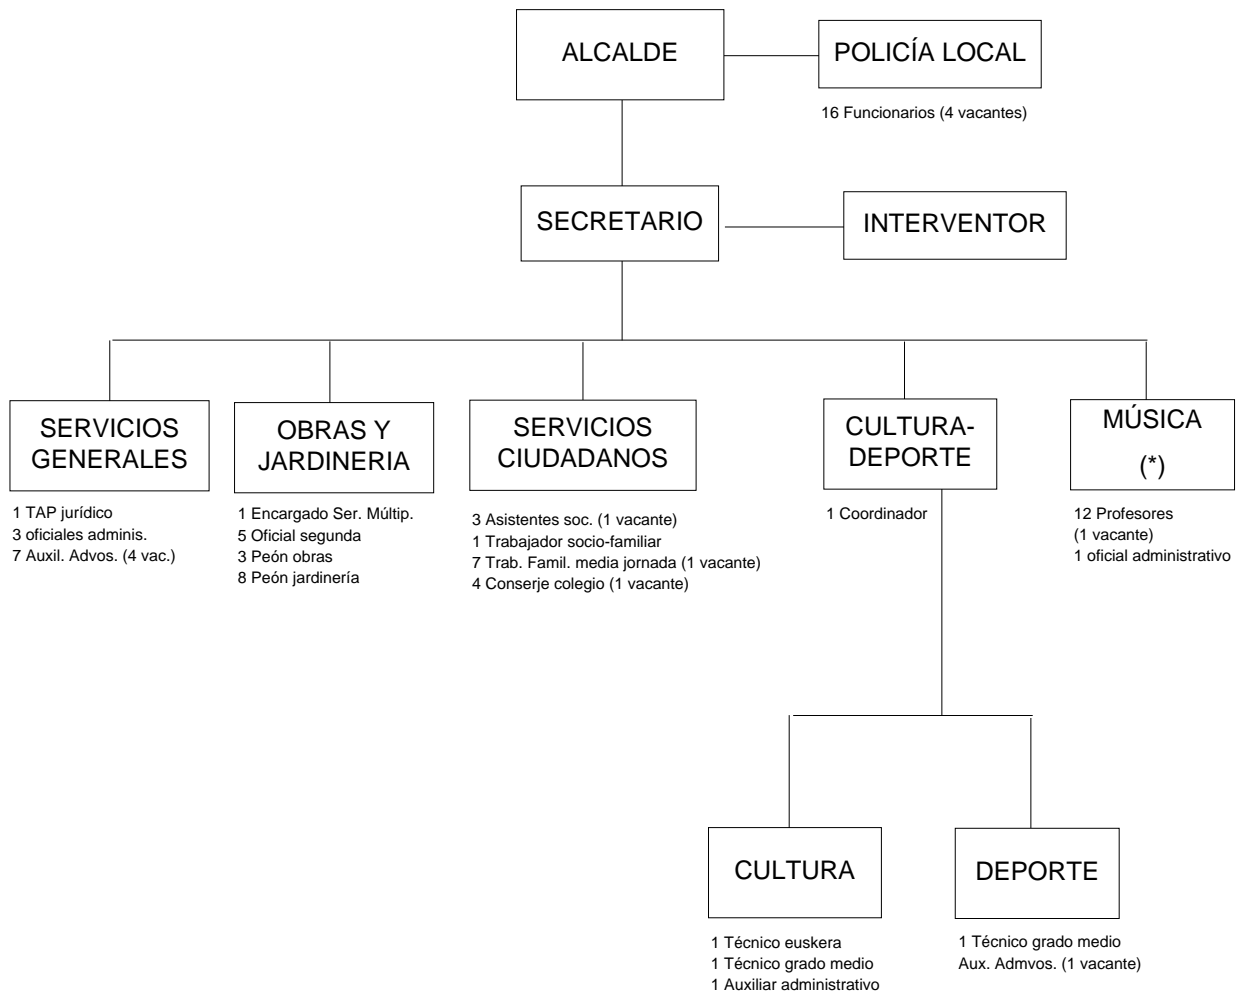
ALCALDE

POLICÍA LOCAL

16 Funcionarios (4 vacantes)

SECRETARIO

INTERVENTOR

SERVICIOS GENERALES

1 TAP jurídico
3 oficiales adminis.
7 Auxil. Advos. (4 vac.)

OBRAS Y JARDINERIA

1 Encargado Ser. Múltip.
5 Oficial segunda
3 Peón obras
8 Peón jardinería

SERVICIOS CIUDADANOS

3 Asistentes soc. (1 vacante)
1 Trabajador socio-familiar
7 Trab. Famil. media jornada (1 vacante)
4 Conserje colegio (1 vacante)

CULTURA-DEPORTE

1 Coordinador

MÚSICA (*)

12 Profesores
(1 vacante)
1 oficial administrativo

CULTURA

1 Técnico euskera
1 Técnico grado medio
1 Auxiliar administrativo

DEPORTE

1 Técnico grado medio
Aux. Admvos. (1 vacante)